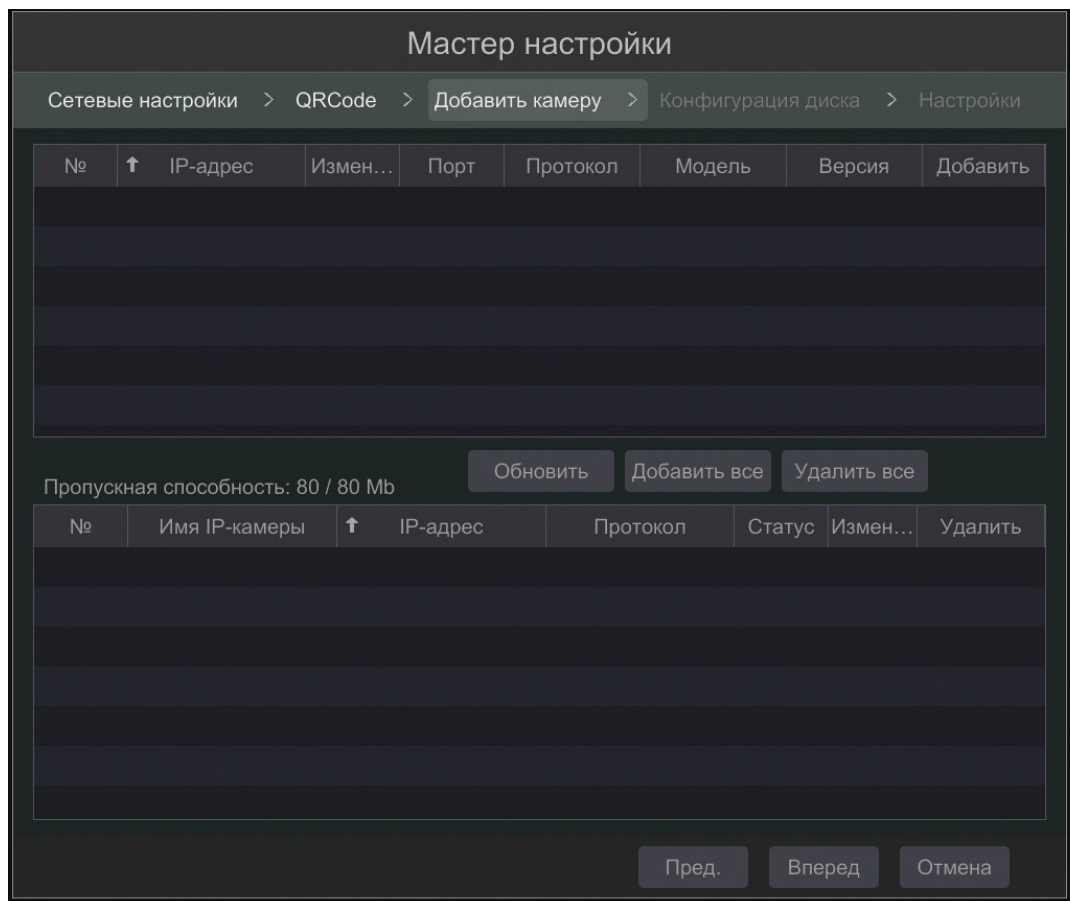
Мастер настройки

Сетевые настройки > QRCode > Добавить камеру > Конфигурация диска > Настройки

| № | ↑ IP-адрес | Измен… | Порт | Протокол | Модель | Версия | Добавить |
|---|---|---|---|---|---|---|---|

Пропускная способность: 80 / 80 Mb

Обновить Добавить все Удалить все

| № | Имя IP-камеры | ↑ IP-адрес | Протокол | Статус | Измен… | Удалить |
|---|---|---|---|---|---|---|

Пред. Вперед Отмена